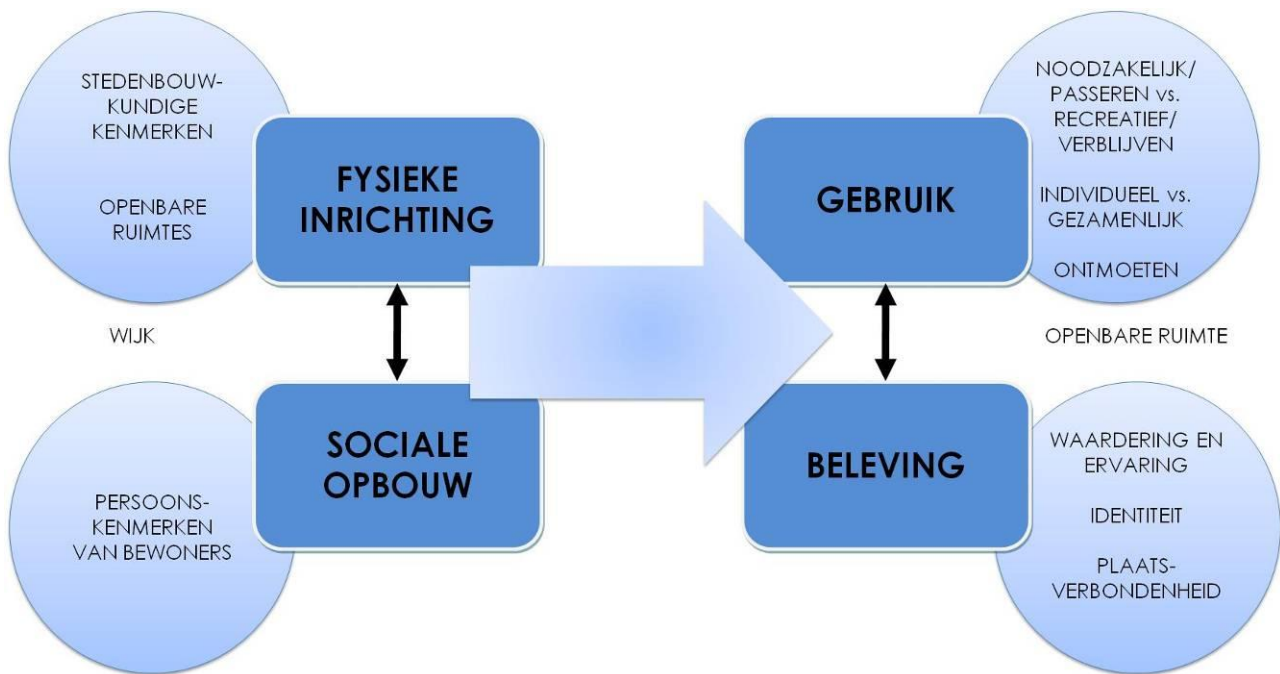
STEDENBOUWKUNDIGE KENMERKEN

OPENBARE RUIMTES

FYSIEKE INRICHTING

WIJK

SOCIALE OPBOUW

PERSOONSKENMERKEN VAN BEWONERS

GEBRUIK

NOODZAKELIJK/ PASSEREN vs. RECREATIEF/ VERBLIJVEN

INDIVIDUEEL vs. GEZAMENLIJK

ONTMOETEN

OPENBARE RUIMTE

BELEVING

WAARDERING EN ERVARING

IDENTITEIT

PLAATSVERBONDENHEID